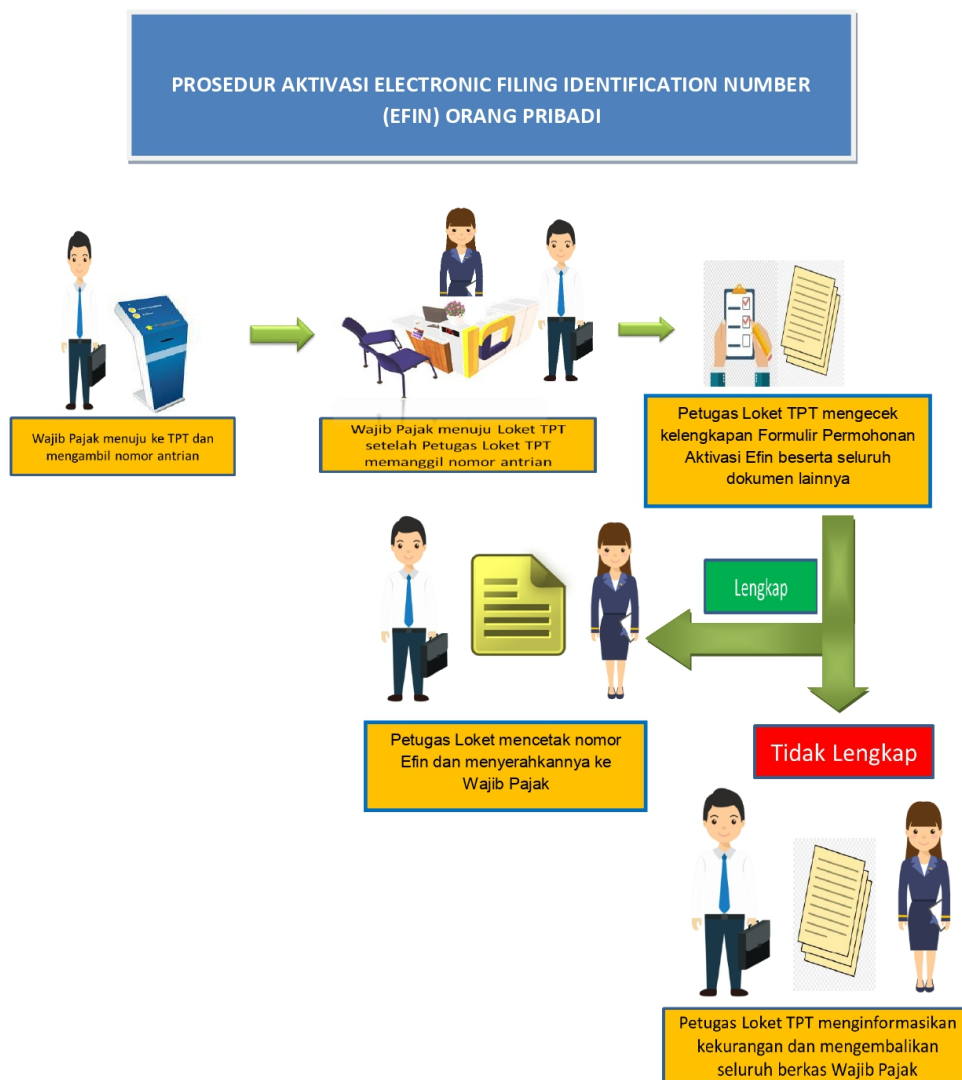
PROSEDUR AKTIVASI ELECTRONIC FILING IDENTIFICATION NUMBER (EFIN) ORANG PRIBADI

Wajib Pajak menuju ke TPT dan mengambil nomor antrian

Wajib Pajak menuju Loket TPT setelah Petugas Loket TPT memanggil nomor antrian

Petugas Loket TPT mengecek kelengkapan Formulir Permohonan Aktivasi Efin beserta seluruh dokumen lainnya

Lengkap

Petugas Loket mencetak nomor Efin dan menyerahkannya ke Wajib Pajak

Tidak Lengkap

Petugas Loket TPT menginformasikan kekurangan dan mengembalikan seluruh berkas Wajib Pajak